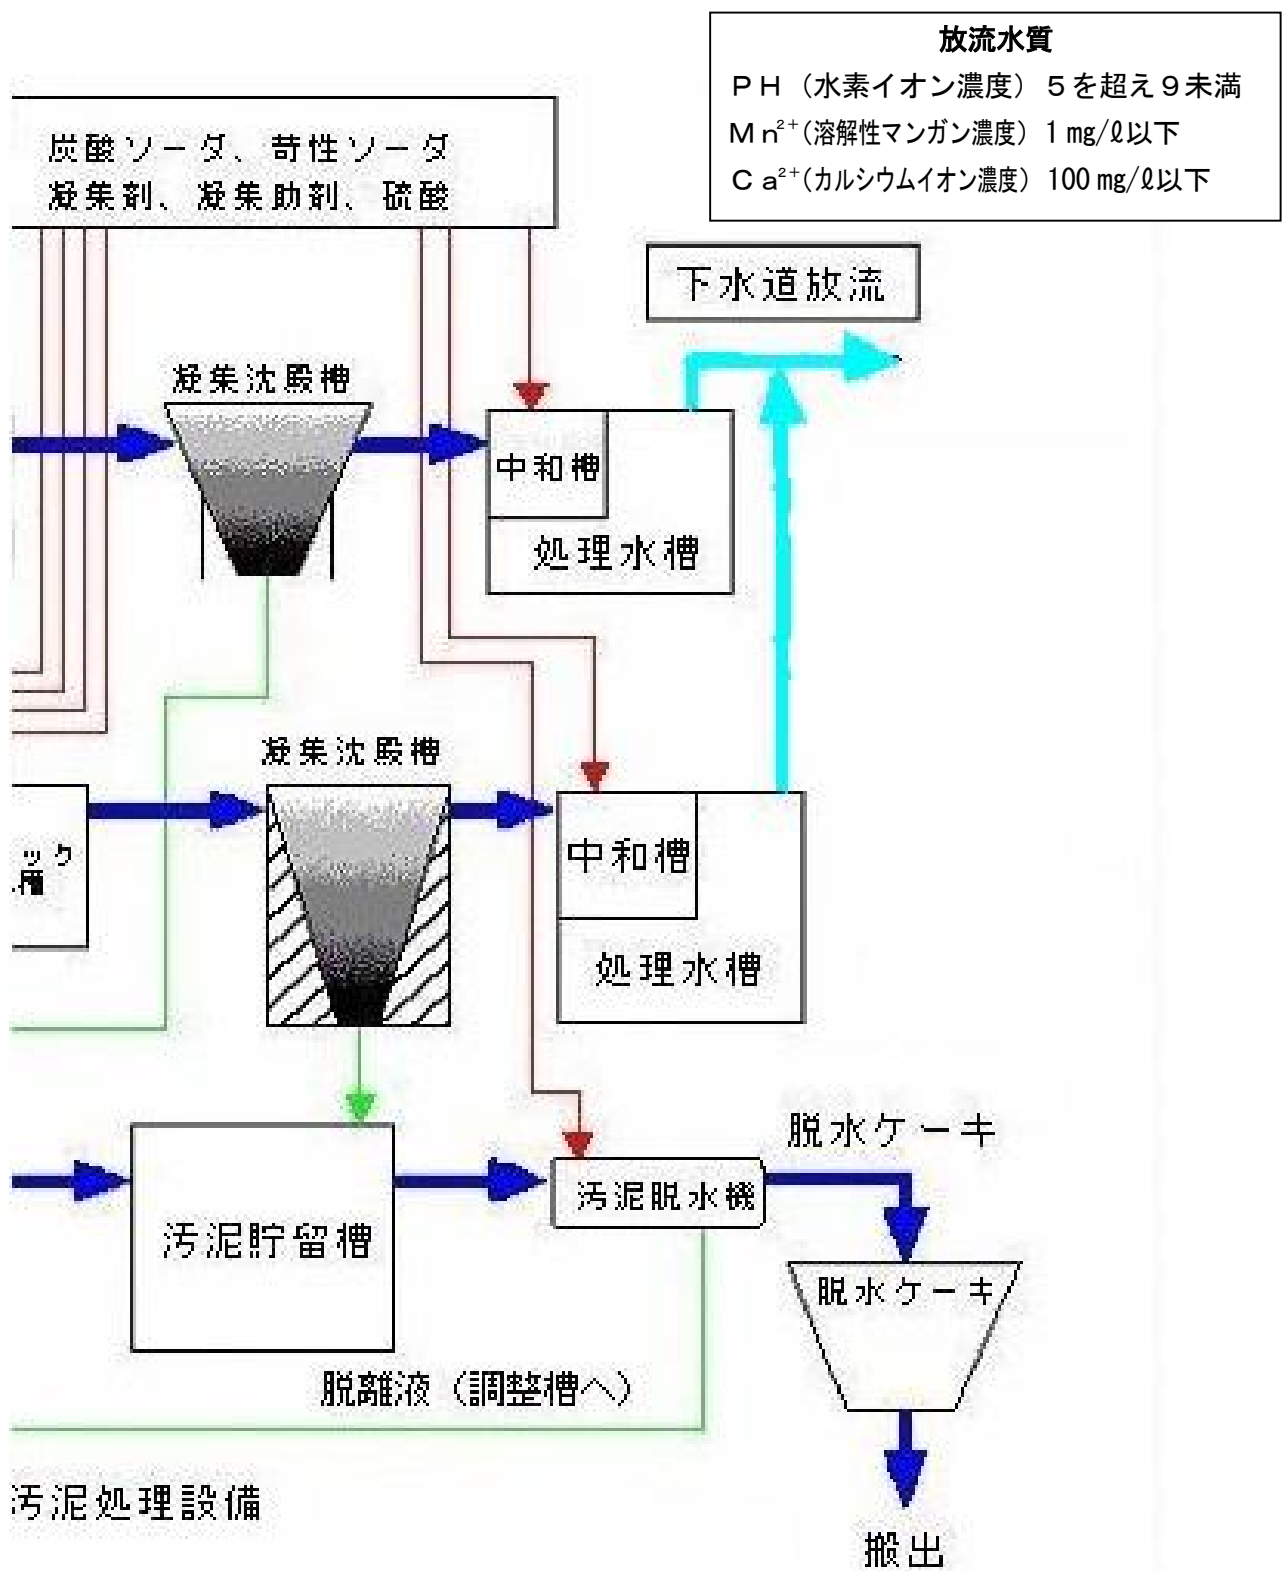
放流水質
ＰＨ（水素イオン濃度） ５を超え９未満
Ｍｎ$^{2+}$（溶解性マンガン濃度） 1 mg/ℓ以下
Ｃａ$^{2+}$（カルシウムイオン濃度） 100 mg/ℓ以下

炭酸ソーダ、苛性ソーダ
凝集剤、凝集助剤、硫酸

下水道放流

凝集沈殿槽

中和槽

処理水槽

凝集沈殿槽

ック
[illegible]槽

中和槽

処理水槽

脱水ケーキ

汚泥貯留槽

汚泥脱水機

脱水ケーキ

脱離液（調整槽へ）

汚泥処理設備

搬出